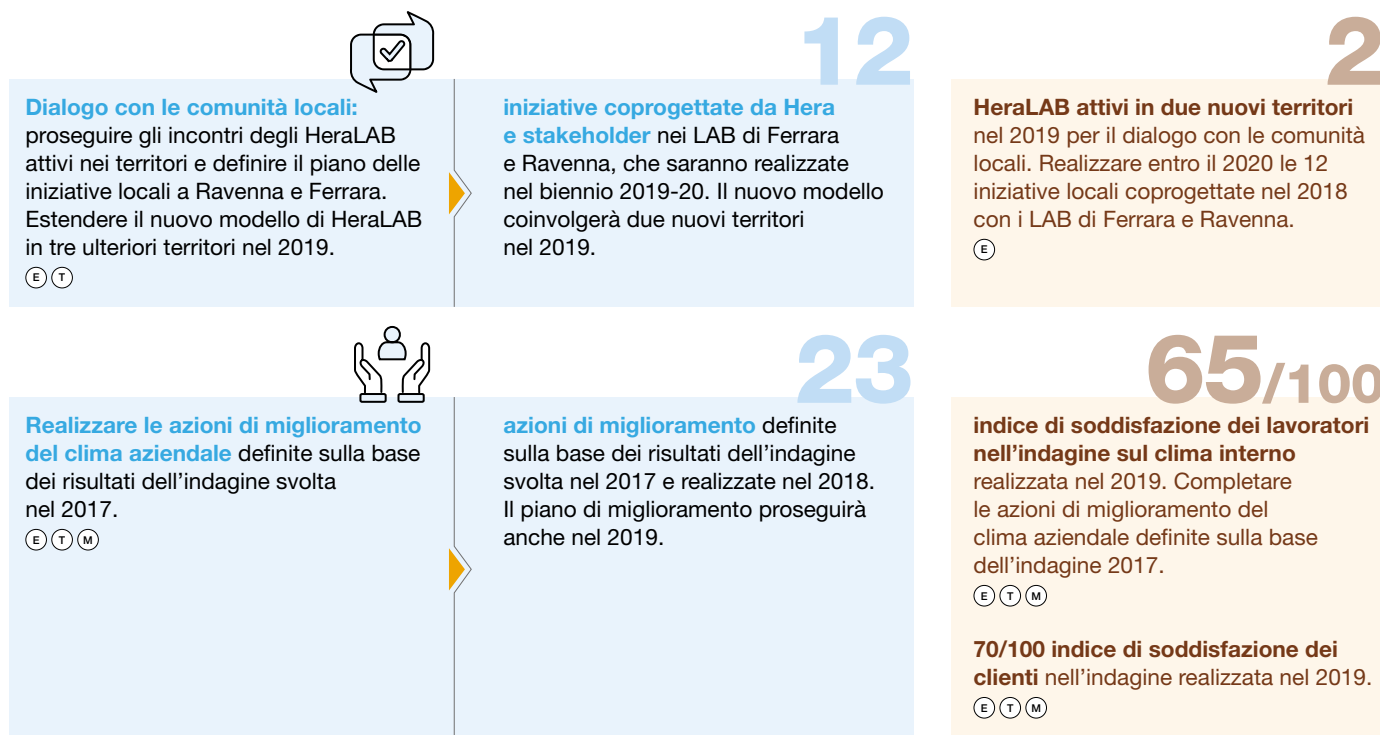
Dialogo con le comunità locali: proseguire gli incontri degli HeraLAB attivi nei territori e definire il piano delle iniziative locali a Ravenna e Ferrara. Estendere il nuovo modello di HeraLAB in tre ulteriori territori nel 2019.
E T

12

iniziative coprogettate da Hera e stakeholder nei LAB di Ferrara e Ravenna, che saranno realizzate nel biennio 2019-20. Il nuovo modello coinvolgerà due nuovi territori nel 2019.

2

HeraLAB attivi in due nuovi territori nel 2019 per il dialogo con le comunità locali. Realizzare entro il 2020 le 12 iniziative locali coprogettate nel 2018 con i LAB di Ferrara e Ravenna.
E

Realizzare le azioni di miglioramento del clima aziendale definite sulla base dei risultati dell'indagine svolta nel 2017.
E T M

23

azioni di miglioramento definite sulla base dei risultati dell'indagine svolta nel 2017 e realizzate nel 2018. Il piano di miglioramento proseguirà anche nel 2019.

65/100

indice di soddisfazione dei lavoratori nell'indagine sul clima interno realizzata nel 2019. Completare le azioni di miglioramento del clima aziendale definite sulla base dell'indagine 2017.
E T M

70/100 indice di soddisfazione dei clienti nell'indagine realizzata nel 2019.
E T M